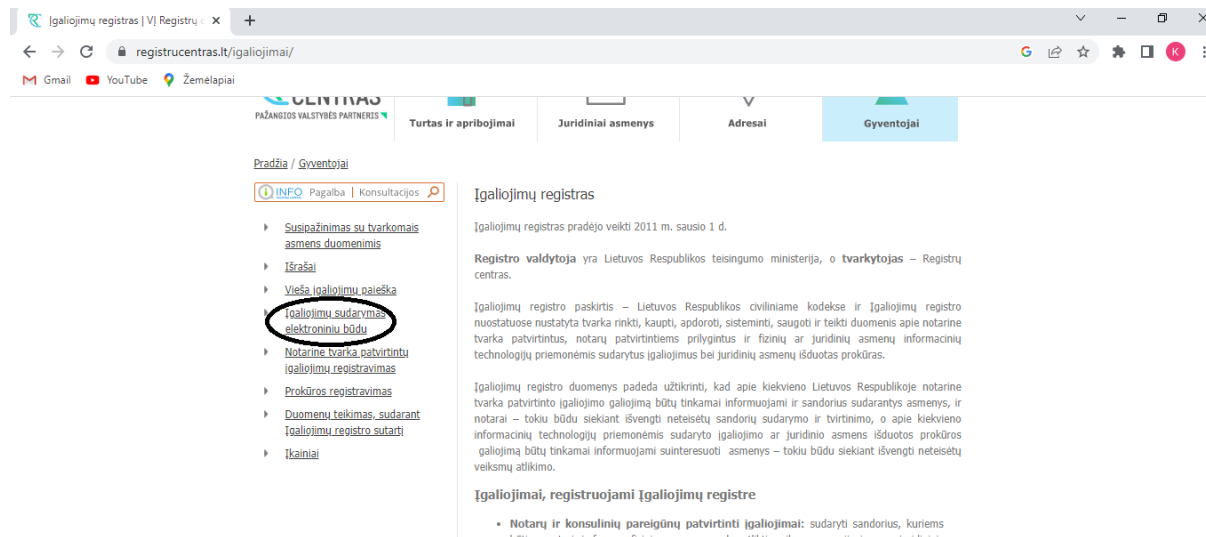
Įgaliojimų registras | VĮ Registrų ×

registrucentras.lt/igaliojimai/

Gmail YouTube Žemėlapiai

CENTRAS
PAŽANGIOS VALSTYBĖS PARTNERIS

Turtas ir apribojimai | Juridiniai asmenys | Adresai | Gyventojai

Pradžia / Gyventojai

INFO Pagalba | Konsultacijos

- Susipažinimas su tvarkomais asmens duomenimis
- Išrašai
- Vieša įgaliojimų paieška
- Įgaliojimų sudarymas elektroniniu būdu
- Notarine tvarka patvirtintų įgaliojimų registravimas
- Prokūros registravimas
- Duomenų teikimas, sudarant Įgaliojimų registro sutartį
- Įkainiai

Įgaliojimų registras

Įgaliojimų registras pradėjo veikti 2011 m. sausio 1 d.

**Registro valdytoja** yra Lietuvos Respublikos teisingumo ministerija, o **tvarkytojas** – Registrų centras.

Įgaliojimų registro paskirtis – Lietuvos Respublikos civiliniame kodekse ir Įgaliojimų registro nuostatuose nustatyta tvarka rinkti, kaupti, apdoroti, sisteminti, saugoti ir teikti duomenis apie notarine tvarka patvirtintus, notarų patvirtintiems prilygintus ir fizinių ar juridinių asmenų informacinių technologijų priemonėmis sudarytus įgaliojimus bei juridinių asmenų išduotas prokūras.

Įgaliojimų registro duomenys padeda užtikrinti, kad apie kiekvieno Lietuvos Respublikoje notarine tvarka patvirtinto įgaliojimo galiojimą būtų tinkamai informuojami ir sandorius sudarantys asmenys, ir notarai – tokiu būdu siekiant išvengti neteisėtų sandorių sudarymo ir tvirtinimo, o apie kiekvieno informacinių technologijų priemonėmis sudaryto įgaliojimo ar juridinio asmens išduotos prokūros galiojimą būtų tinkamai informuojami suinteresuoti asmenys – tokiu būdu siekiant išvengti neteisėtų veiksmų atlikimo.

Įgaliojimai, registruojami Įgaliojimų registre

- **Notarų ir konsulinių pareigūnų patvirtinti įgaliojimai:** sudaryti sandorius, kuriems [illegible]